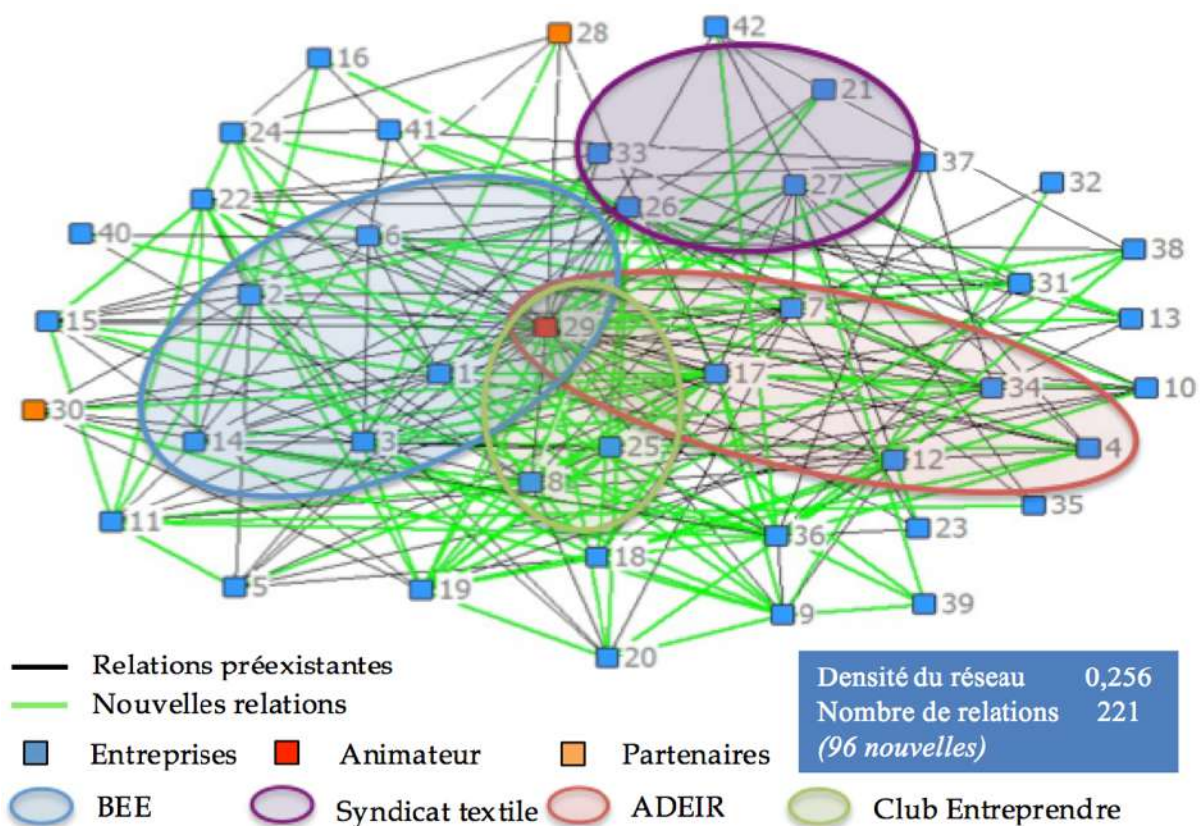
28
42
16
21
24
41
33
37
32
27
22
26
40
6
38
31
2
15
29
7
13
1
17
34
10
30
14
3
25
4
12
8
35
11
23
36
18
5
19
39
9
20

Relations préexistantes
Nouvelles relations
Entreprises
Animateur
Partenaires
BEE
Syndicat textile
ADEIR
Club Entreprendre

Densité du réseau 0,256
Nombre de relations 221
(96 nouvelles)